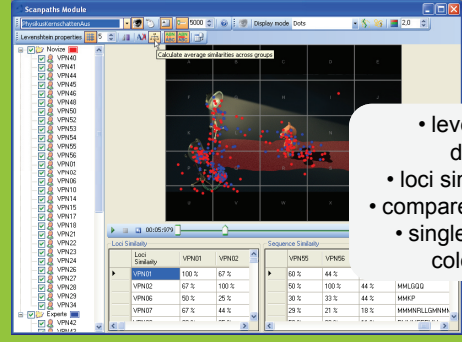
Scanpaths Module

PhysikusKernschaftenAus

5000

Display mode Dots

2,0

Levenshtein properties

5

Calculate average similarities across groups

Novize

VPN40

VPN41

VPN44

VPN45

VPN46

VPN48

VPN50

VPN52

VPN53

VPN54

VPN55

VPN56

VPN01

VPN06

VPN07

VPN10

VPN14

VPN17

VPN18

VPN21

VPN22

VPN24

VPN26

VPN27

VPN28

VPN29

VPN34

Experte

VPN42

VPN43

00:05:979

• leve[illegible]

d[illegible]

• loci si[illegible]

• compare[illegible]

• single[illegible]

colo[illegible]

Loci Similarity

| Loci Similarity | VPN01 | VPN02 |
|---|---|---|
| VPN01 | 100 % | 67 % |
| VPN02 | 67 % | 100 % |
| VPN06 | 50 % | 25 % |
| VPN07 | 67 % | 44 % |

Sequence Similarity

| VPN55 | VPN56 | | |
|---|---|---|---|
| 60 % | 44 % | | |
| 50 % | 100 % | 44 % | MMLGQQ |
| 30 % | 33 % | 44 % | MMKP |
| 29 % | 21 % | 18 % | MMMNRLLGMNMM |